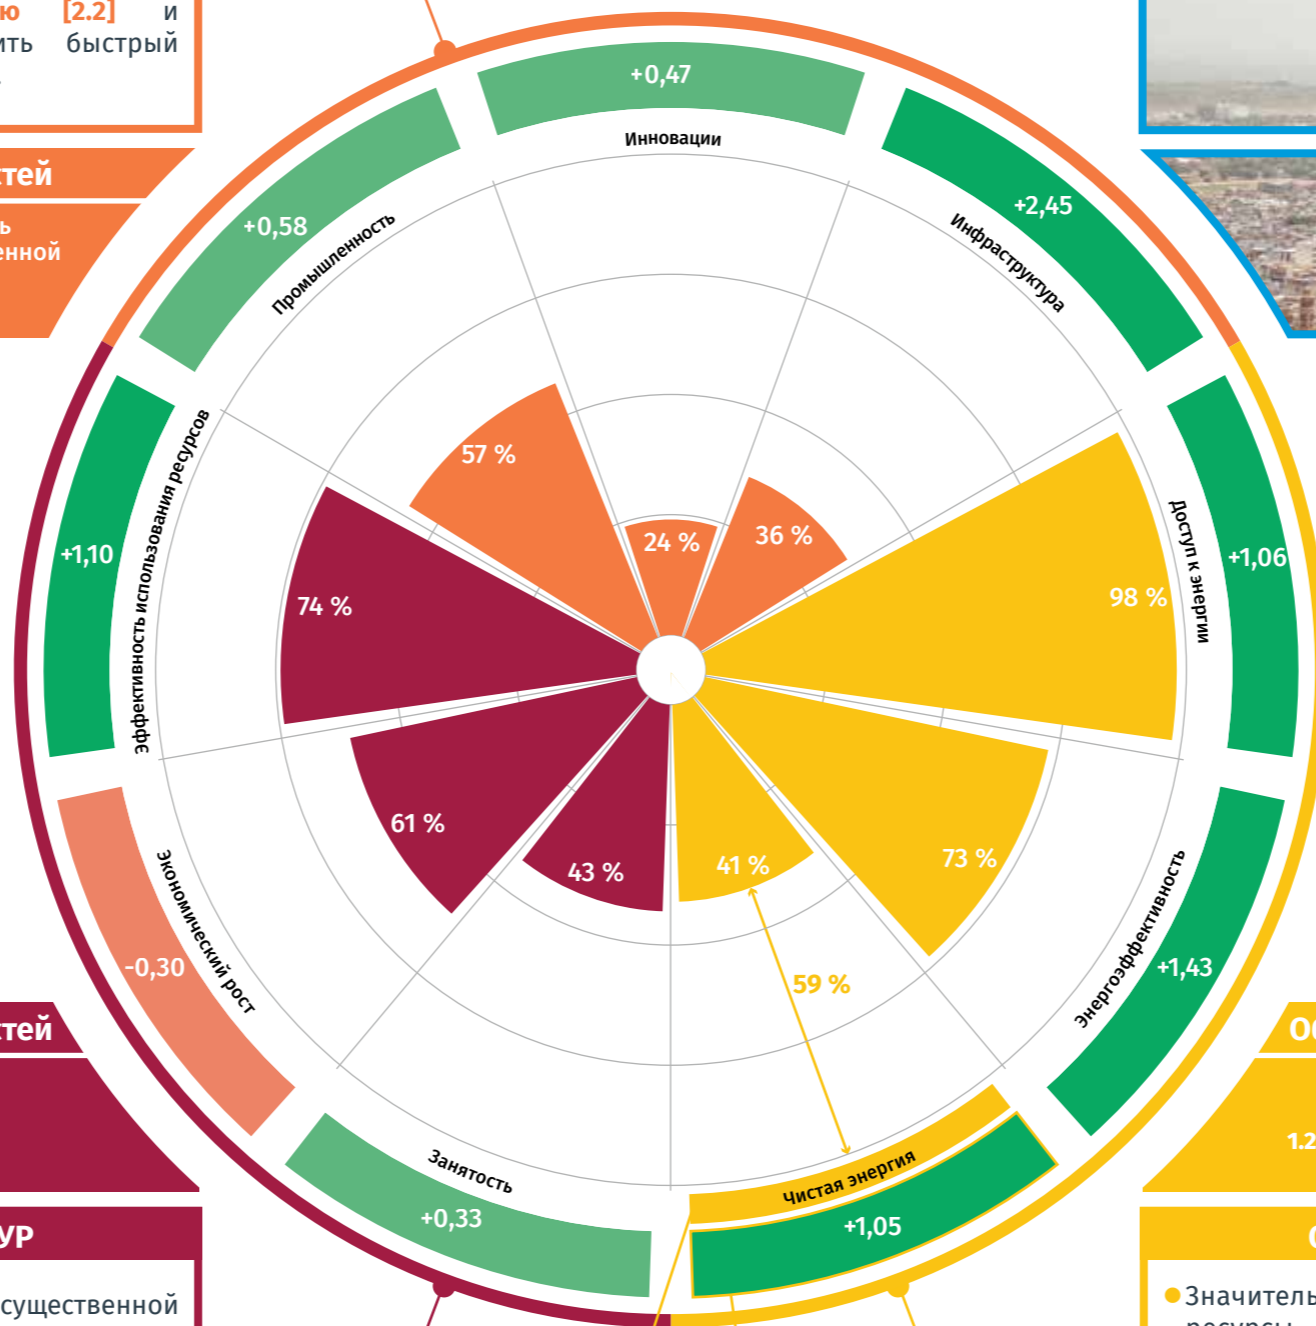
ю [2.2] и
ить быстрый

тей
ь
енной

+0,47
Инновации
+2,45
Инфраструктура
+0,58
Промышленность
+1,10
эффективность использования ресурсов
57 %
24 %
36 %
98 %
Доступ к энергии
+1,06
74 %
61 %
43 %
41 %
73 %
59 %
Экономический рост
-0,30
Энергоэффективность
+1,43
Занятость
+0,33
Чистая энергия
+1,05

тей

УР
существенной

О
1.2
О
Значитель